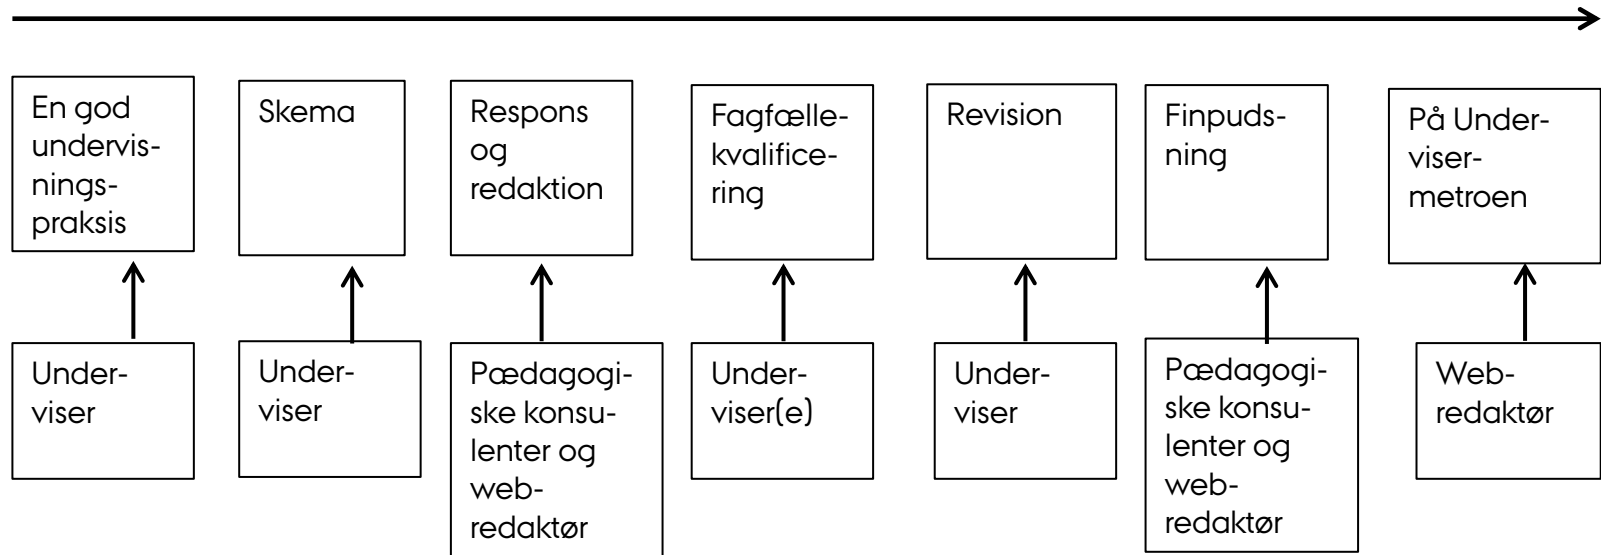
En god undervisningspraksis

Skema

Respons og redaktion

Fagfællekvalificering

Revision

Finpudsning

På Undervisermetroen

Underviser

Underviser

Pædagogiske konsulenter og webredaktør

Underviser(e)

Underviser

Pædagogiske konsulenter og webredaktør

Webredaktør